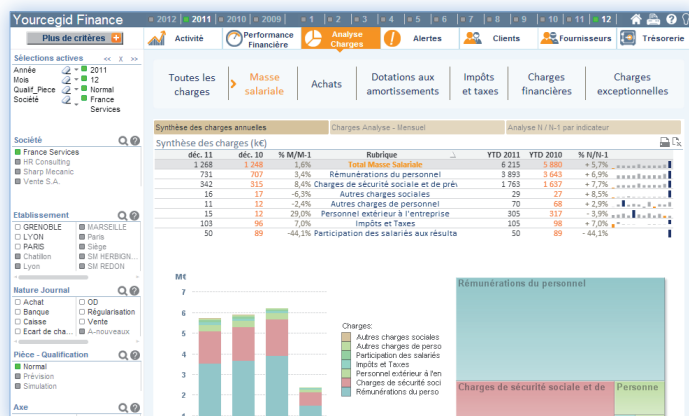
Yourcegid Finance 2012 2011 2010 2009 1 1 1 1 1 1 1 1 1 1 1 12

Plus de critères +

Activité | Performance Financière | Analyse Charges | Alertes | Clients | Fournisseurs | Trésorerie

Sélections actives << x >>
Année 2011
Mois 12
Qualif_Piece Normal
Société France Services

Société
France Services
HR Consulting
Sharp Mecanic
Vente S.A.

Etablissement
GRENOBLE
MARSEILLE
LYON
Paris
PARIS
Siège
Chatillon
SM HERBIGN...
Lyon
SM REDON

Nature Journal
Achat
OD
Banque
Régularisation
Caisse
Vente
Ecart de cha...
A-nouveaux

Pièce - Qualification
Normal
Prévision
Simulation

Axe

Toutes les charges | Masse salariale | Achats | Dotations aux amortissements | Impôts et taxes | Charges financières | Charges exceptionnelles

Synthèse des charges annuelles | Charges Analyse - Mensuel | Analyse N / N-1 par indicateur

Synthèse des charges (k€)

| déc. 11 | déc. 10 | % M/M-1 | Rubrique | YTD 2011 | YTD 2010 | % N/N-1 |
|---|---|---|---|---|---|---|
| 1 268 | 1 248 | 1,6% | Total Masse Salariale | 6 215 | 5 880 | + 5,7% |
| 731 | 707 | 3,4% | Rémunérations du personnel | 3 893 | 3 643 | + 6,9% |
| 342 | 315 | 8,4% | Charges de sécurité sociale et de prév | 1 763 | 1 637 | + 7,7% |
| 16 | 17 | -6,3% | Autres charges sociales | 29 | 27 | + 8,5% |
| 11 | 12 | -2,4% | Autres charges de personnel | 70 | 68 | + 2,9% |
| 15 | 12 | 29,0% | Personnel extérieur à l'entreprise | 305 | 317 | - 3,9% |
| 103 | 96 | 7,0% | Impôts et Taxes | 105 | 98 | + 7,0% |
| 50 | 89 | -44,1% | Participation des salariés aux résulta | 50 | 89 | - 44,1% |

M€
7
6
5
4
3
2

Charges:
Autres charges sociales
Autres charges de perso
Participation des salariés
Impôts et Taxes
Personnel extérieur à l'en
Charges de sécurité soci
Rémunérations du perso

Rémunérations du personnel
Charges de sécurité sociale et de
Personne